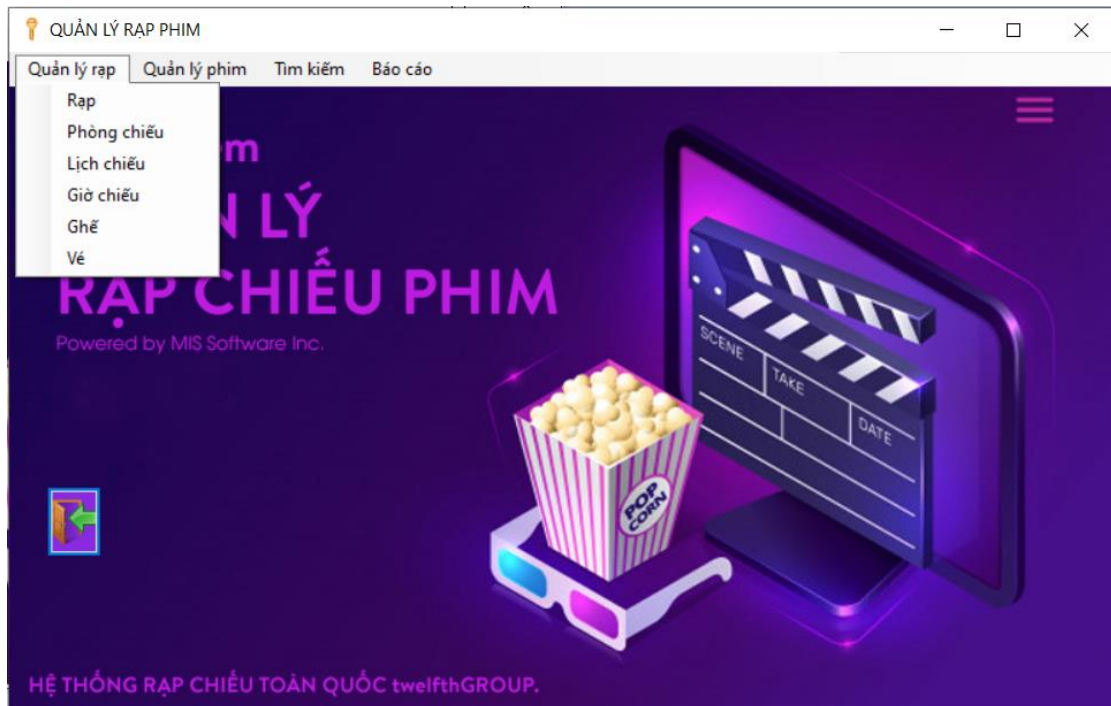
QUẢN LÝ RẠP PHIM

Quản lý rạp  Quản lý phim  Tìm kiếm  Báo cáo

Rạp
Phòng chiếu
Lịch chiếu
Giờ chiếu
Ghế
Vé

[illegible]m
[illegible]N LÝ
RẠP CHIẾU PHIM
Powered by MIS Software Inc.

SCENE
TAKE
DATE

POP CORN

HỆ THỐNG RẠP CHIẾU TOÀN QUỐC twelfthGROUP.